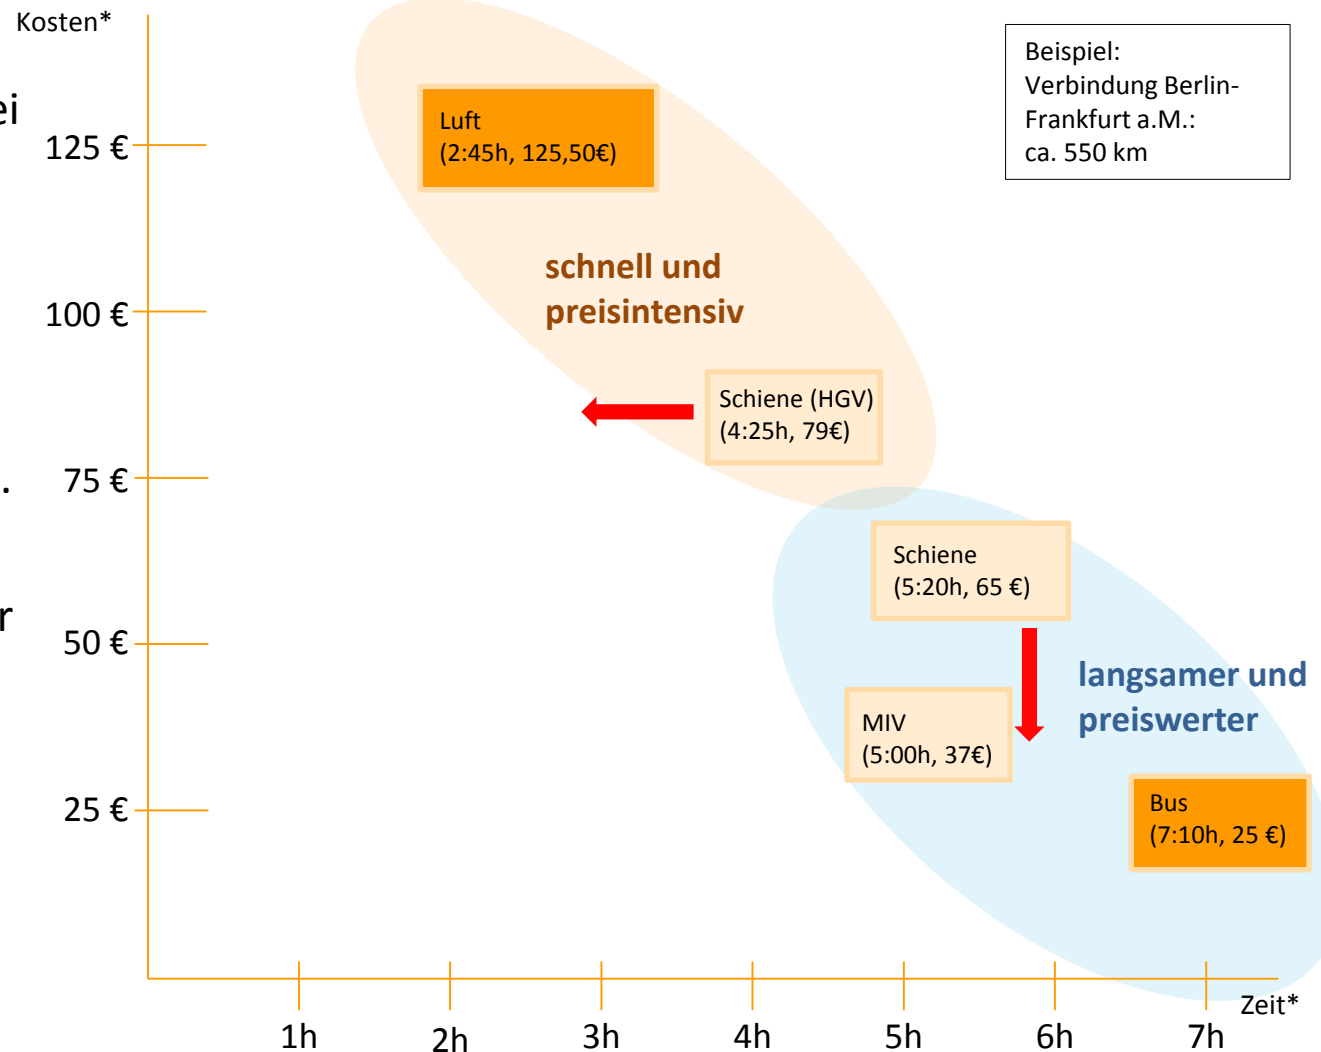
ei

.

r

Kosten*

125 €

100 €

75 €

50 €

25 €

Luft
(2:45h, 125,50€)

schnell und preisintensiv

Schiene (HGV)
(4:25h, 79€)

Beispiel:
Verbindung Berlin-Frankfurt a.M.:
ca. 550 km

Schiene
(5:20h, 65 €)

langsamer und preiswerter

MIV
(5:00h, 37€)

Bus
(7:10h, 25 €)

1h
2h
3h
4h
5h
6h
7h

Zeit*